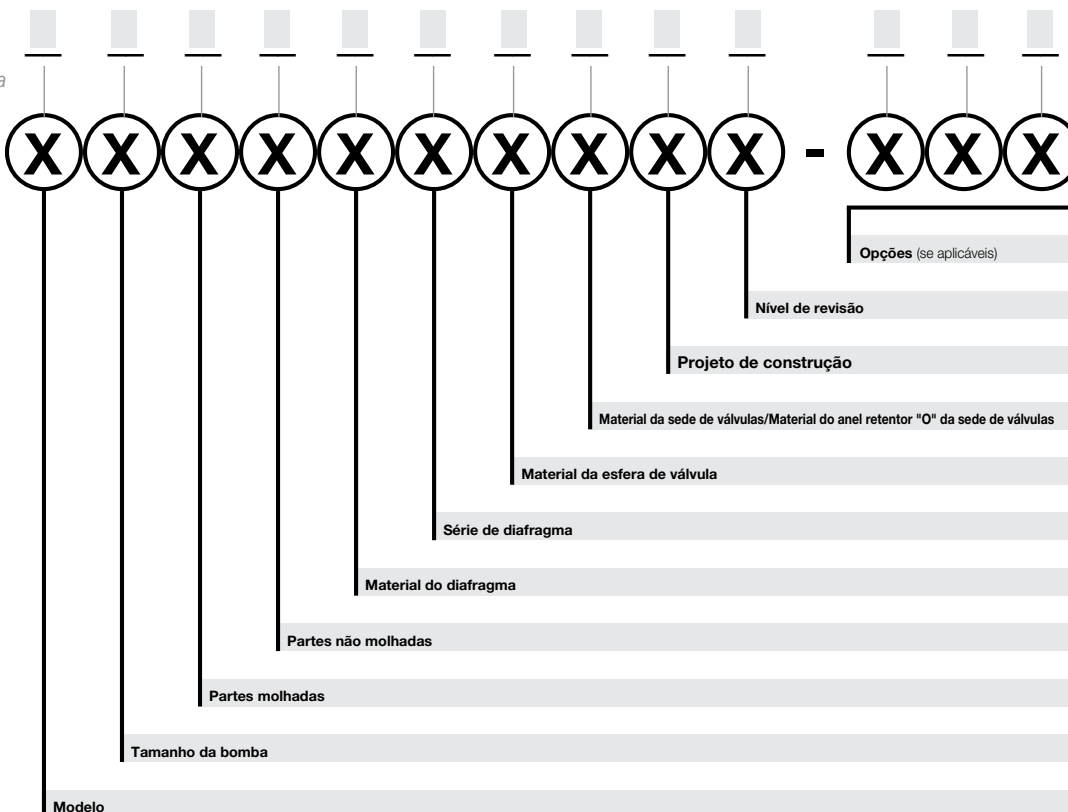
a

X X X X X X X X X X - X X X

Opções (se aplicáveis)

Nível de revisão

Projeto de construção

Material da sede de válvulas/Material do anel retentor "O" da sede de válvulas

Material da esfera de válvula

Série de diafragma

Material do diafragma

Partes não molhadas

Partes molhadas

Tamanho da bomba

Modelo